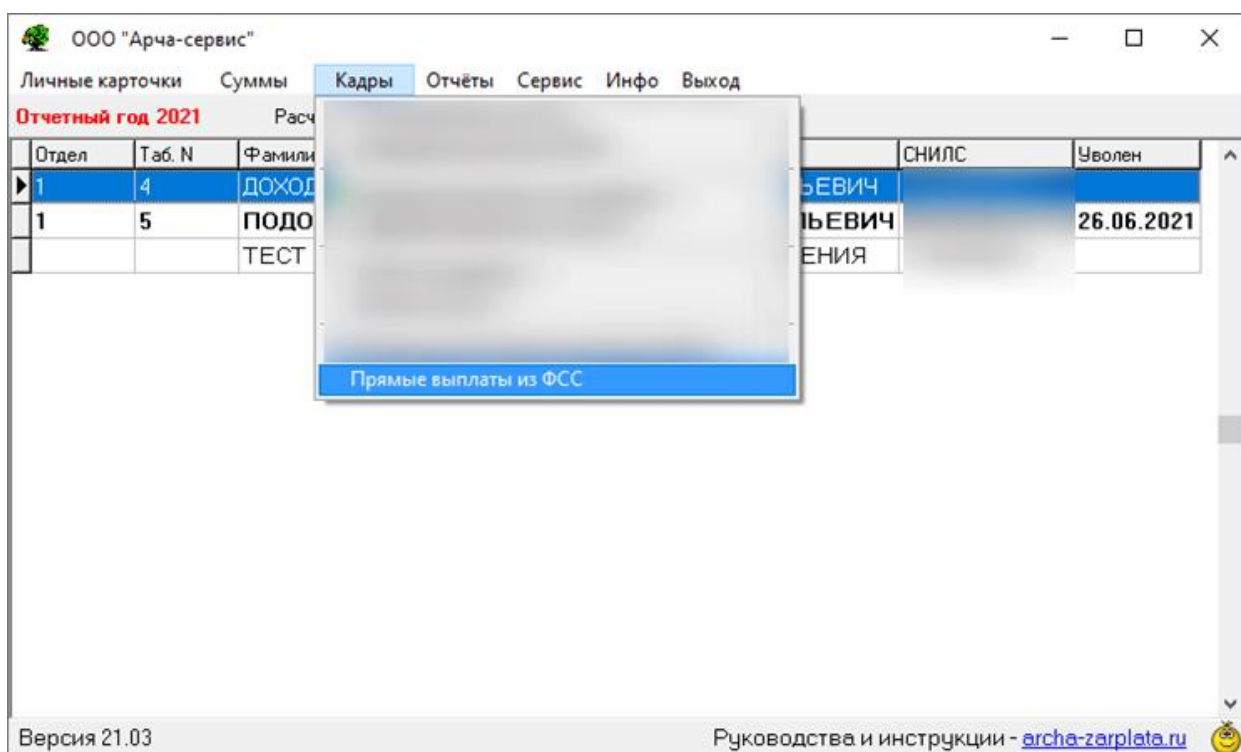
ООО "Арча-сервис"

Личные карточки Суммы Кадры Отчёты Сервис Инфо Выход

Отчетный год 2021 Расч

| Отдел | Таб. N | Фамили | | СНИЛС | Уволен |
|---|---|---|---|---|---|
| 1 | 4 | ДОХОД | ЬЕВИЧ | | |
| 1 | 5 | ПОДО | ЬЕВИЧ | | 26.06.2021 |
| | | ТЕСТ | ЕНИЯ | | |

Прямые выплаты из ФСС

Версия 21.03

Руководства и инструкции - archa-zarplata.ru